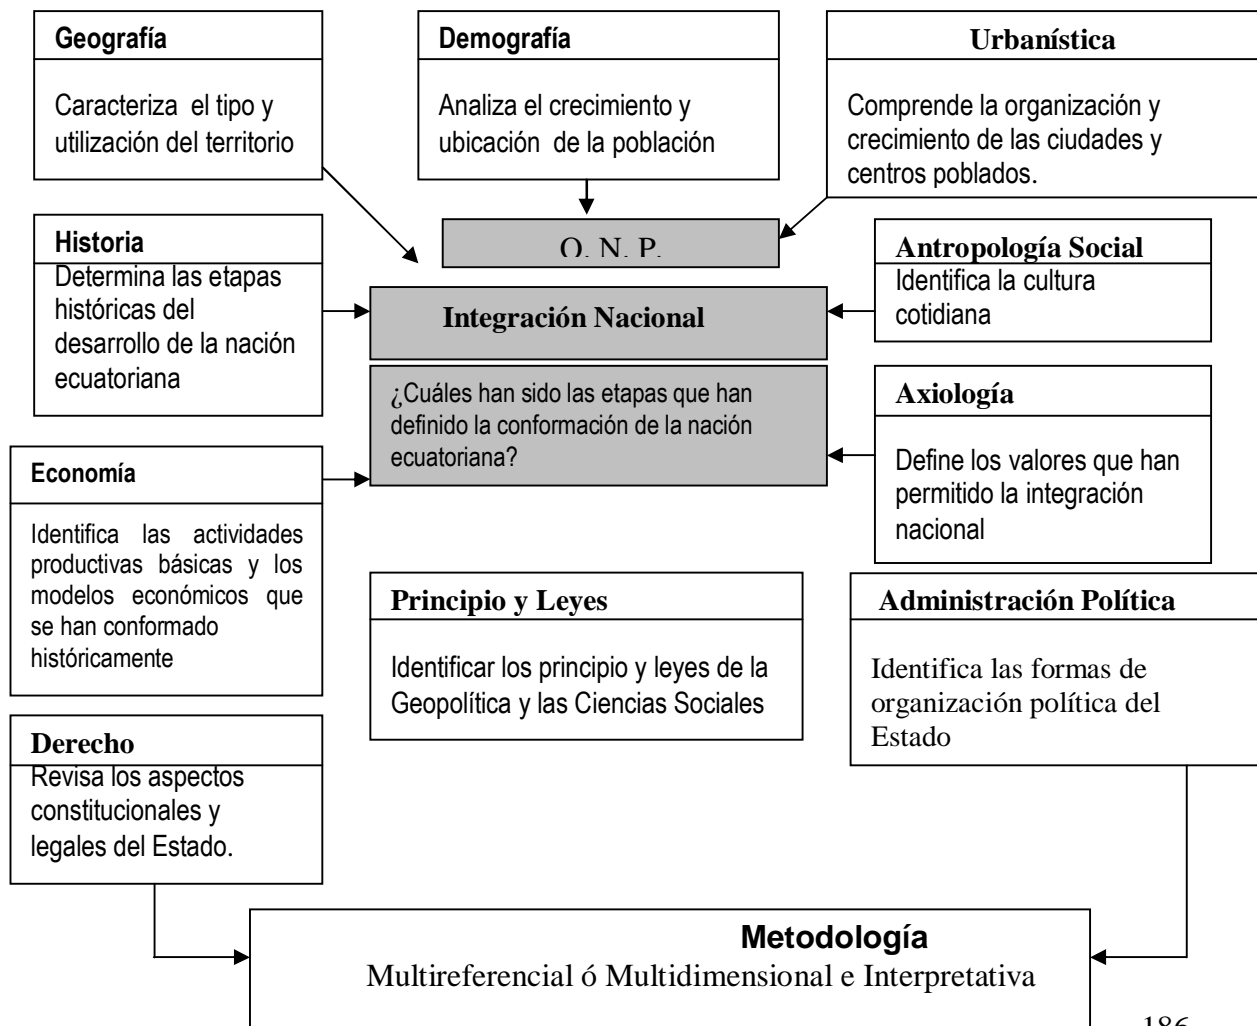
Geografía

Caracteriza el tipo y utilización del territorio

Demografía

Analiza el crecimiento y ubicación de la población

Urbanística

Comprende la organización y crecimiento de las ciudades y centros poblados.

O. N. P.

Historia
Determina las etapas históricas del desarrollo de la nación ecuatoriana

Integración Nacional

Antropología Social
Identifica la cultura cotidiana

¿Cuáles han sido las etapas que han definido la conformación de la nación ecuatoriana?

Axiología

Define los valores que han permitido la integración nacional

Economía

Identifica las actividades productivas básicas y los modelos económicos que se han conformado históricamente

Principio y Leyes

Identificar los principio y leyes de la Geopolítica y las Ciencias Sociales

Administración Política

Identifica las formas de organización política del Estado

Derecho
Revisa los aspectos constitucionales y legales del Estado.

Metodología
Multireferencial ó Multidimensional e Interpretativa

186